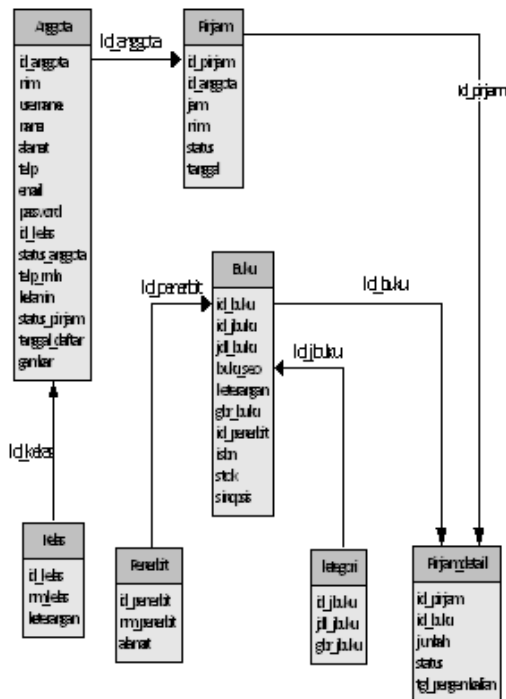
Anggota

id_anggota
nim
username
nama
alamat
telp
email
password
id_kelas
status_anggota
telp_rmh
kelamin
status_pinjam
tanggal_daftar
gambar

Id_anggota

Pinjam

id_pinjam
id_anggota
jam
nim
status
tanggal

Id_pinjam

Id_penerbit

Buku

id_buku
id_jbuku
jdl_buku
bukuseo
keterangan
gbr_buku
id_penerbit
isbn
stok
sinopsis

Id_buku

Id_jbuku

Id_kelas

Kelas

id_kelas
nmkelas
keterangan

Penerbit

id_penerbit
nmpenerbit
alamat

Kategori

id_jbuku
jdl_jbuku
gbr_jbuku

Pinjam_detail

id_pinjam
id_buku
jumlah
status
tgl_pengembalian